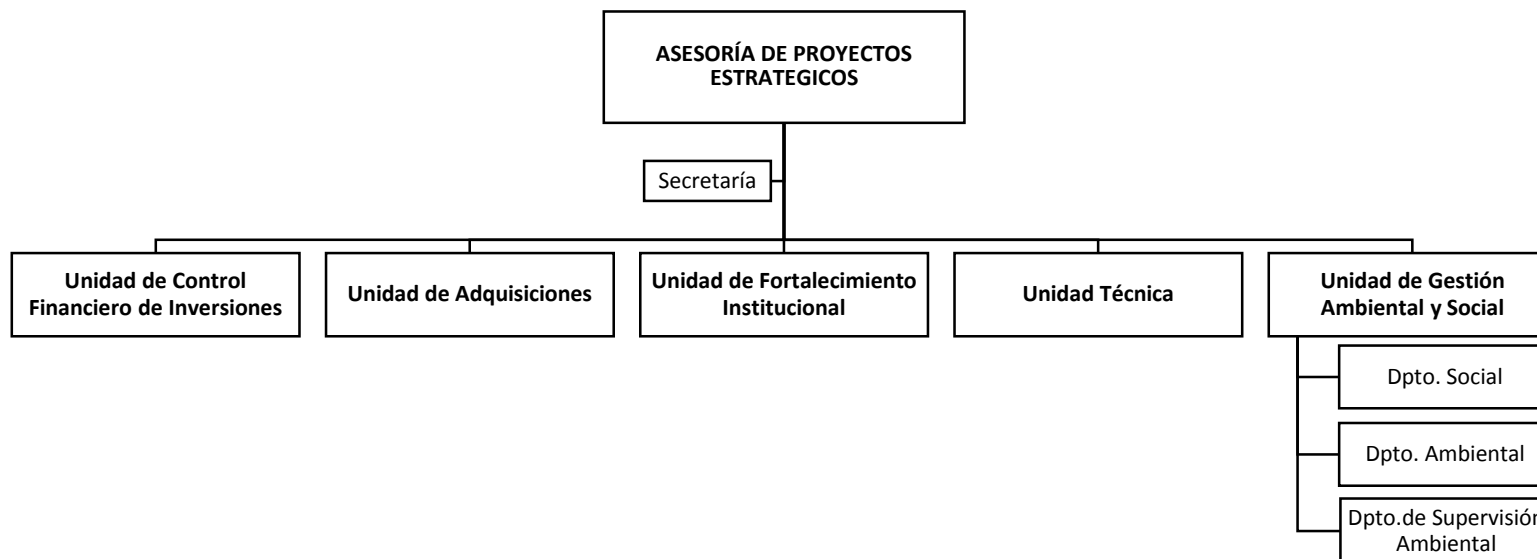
ASESORÍA DE PROYECTOS ESTRATEGICOS

Secretaría

Unidad de Control Financiero de Inversiones

Unidad de Adquisiciones

Unidad de Fortalecimiento Institucional

Unidad Técnica

Unidad de Gestión Ambiental y Social

Dpto. Social

Dpto. Ambiental

Dpto.de Supervisión Ambiental